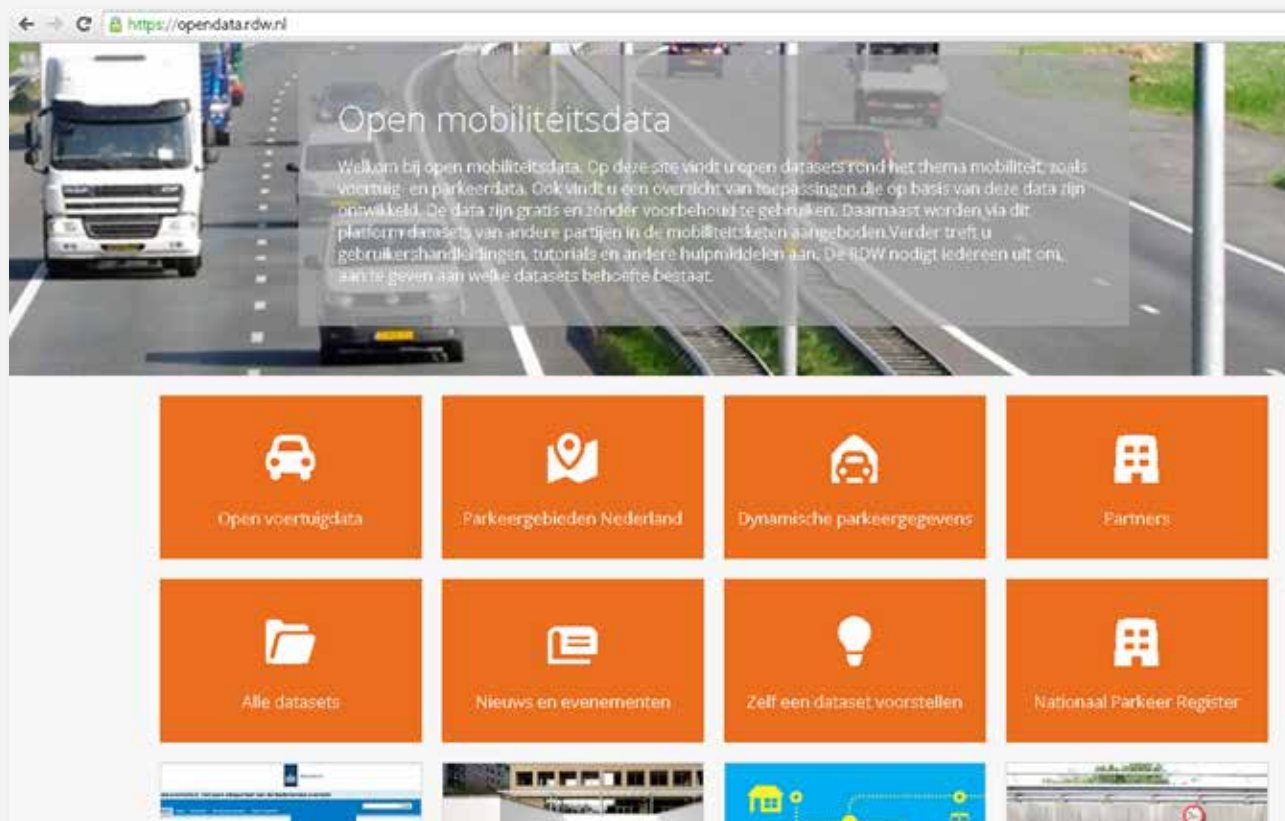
https://opendata.rdw.nl

Open mobiliteitsdata

Welkom bij open mobiliteitsdata. Op deze site vindt u open datasets rond het thema mobiliteit, zoals voertuig- en parkeerdata. Ook vindt u een overzicht van toepassingen die op basis van deze data zijn ontwikkeld. De data zijn gratis en zonder voorbehoud te gebruiken. Daarnaast worden via dit platform datasets van andere partijen in de mobiliteitsketen aangeboden.Verder treft u gebruikershandleidingen, tutorials en andere hulpmiddelen aan. De RDW nodigt iedereen uit om, aan te geven aan welke datasets behoefte bestaat.

Open voertuigdata

Parkeergebieden Nederland

Dynamische parkeergegevens

Partners

Alle datasets

Nieuws en evenementen

Zelf een dataset voorstellen

Nationaal Parkeer Register